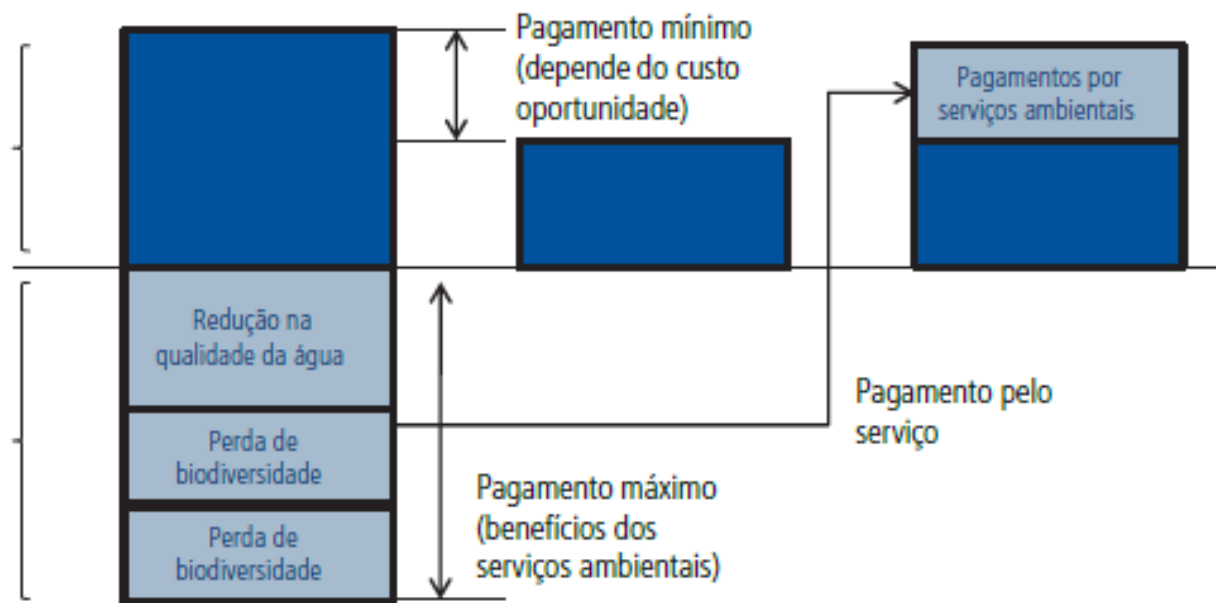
Pagamento mínimo (depende do custo oportunidade)

Pagamentos por serviços ambientais

Redução na qualidade da água

Perda de biodiversidade

Perda de biodiversidade

Pagamento pelo serviço

Pagamento máximo (benefícios dos serviços ambientais)